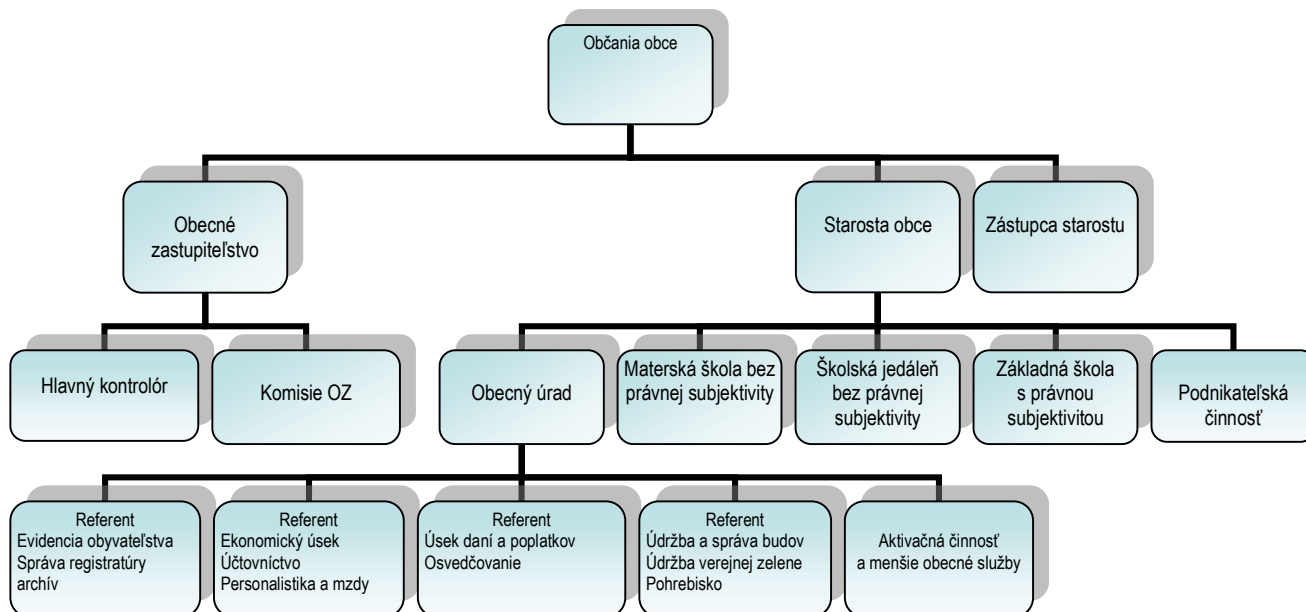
Občania obce

Obecné zastupiteľstvo

Starosta obce

Zástupca starostu

Hlavný kontrolór

Komisie OZ

Obecný úrad

Materská škola bez právnej subjektivity

Školská jedáleň bez právnej subjektivity

Základná škola s právnou subjektivitou

Podnikateľská činnosť

Referent
Evidencia obyvateľstva
Správa registratúry
archív

Referent
Ekonomický úsek
Účtovníctvo
Personalistika a mzdy

Referent
Úsek daní a poplatkov
Osvedčovanie

Referent
Údržba a správa budov
Údržba verejnej zelene
Pohrebisko

Aktivačná činnosť
a menšie obecné služby